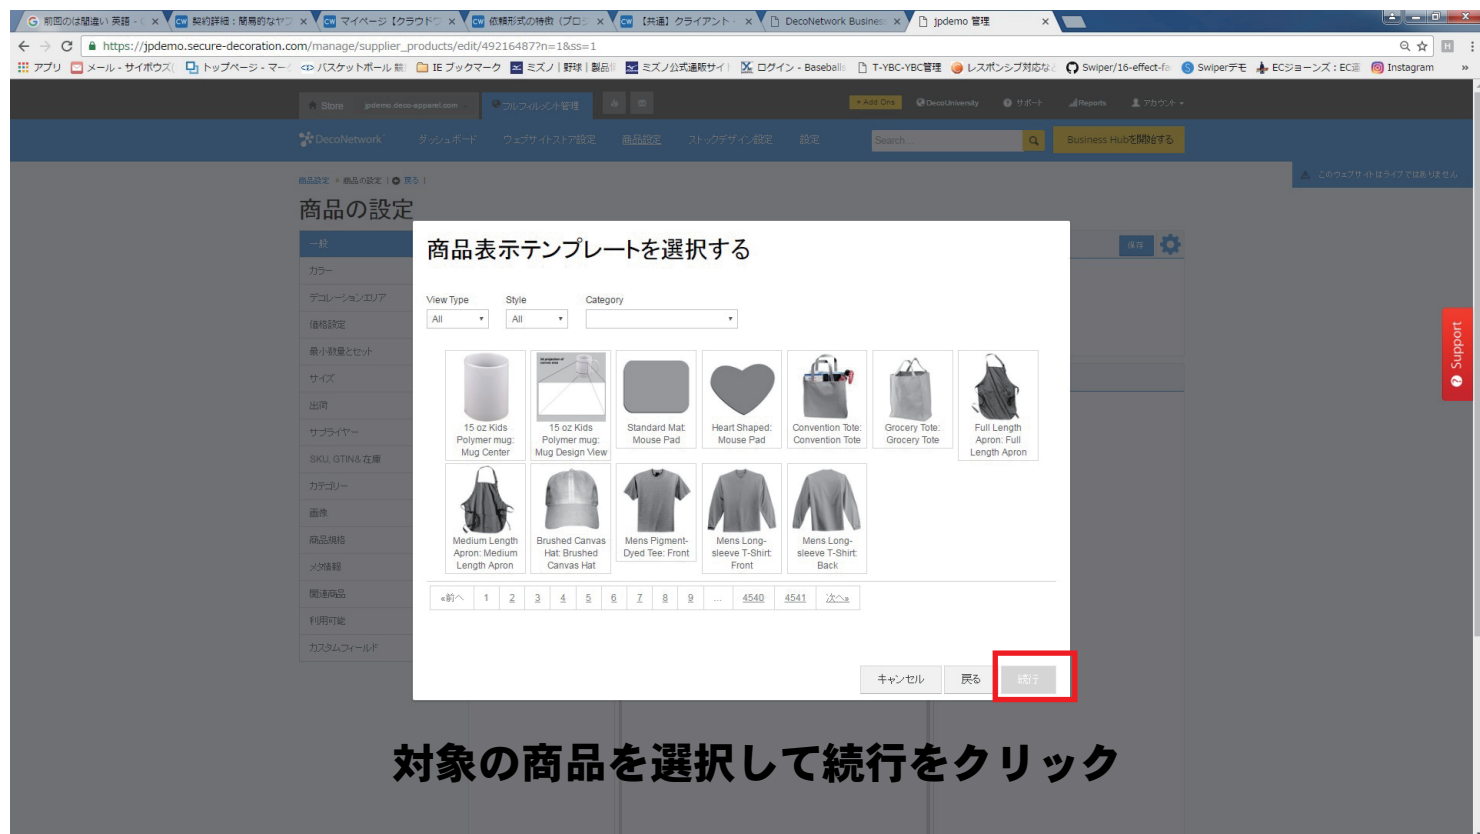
前回のは間違い 英語 - ( × 契約詳細：簡易的なヤ × マイページ【クラウド × 依頼形式の特徴 (プロ × 【共通】クライアント × DecoNetwork Busines × jpdemo 管理 ×

https://jpdemo.secure-decoration.com/manage/supplier_products/edit/49216487?n=1&ss=1

アプリ メール - サイボウズ( トップページ - マー バスケットボール 籠 IE ブックマーク ミズノ | 野球 | 製品 ミズノ公式通販サイ ログイン - Baseball T-YBC-YBC管理 レスポンシブ対応な Swiper/16-effect-fa Swiperデモ ECジョーンズ：EC運 Instagram

Store jpdemo.deco-apparel.com フルフィルメント管理 + Add Ons DecoUniversity サポート Reports アカウント

DecoNetwork ダッシュボード ウェブサイトストア設定 商品設定 ストックデザイン設定 設定 Search... Business Hubを開始する

商品設定 > 商品の設定 | 戻る |

このウェブサイトはライブではありません

商品の設定

一般
カラー
デコレーションエリア
価格設定
最小数量とセット
サイズ
出荷
サプライヤー
SKU, GTIN& 在庫
カテゴリー
画像
商品規格
メタ情報
関連商品
利用可能
カスタムフィールド

保存

Support

商品表示テンプレートを選択する

View Type
All
Style
All
Category

15 oz Kids Polymer mug: Mug Center
15 oz Kids Polymer mug: Mug Design View
Standard Mat: Mouse Pad
Heart Shaped: Mouse Pad
Convention Tote: Convention Tote
Grocery Tote: Grocery Tote
Full Length Apron: Full Length Apron
Medium Length Apron: Medium Length Apron
Brushed Canvas Hat: Brushed Canvas Hat
Mens Pigment-Dyed Tee: Front
Mens Long-sleeve T-Shirt: Front
Mens Long-sleeve T-Shirt: Back

«前へ 1 2 3 4 5 6 7 8 9 ... 4540 4541 次へ»

キャンセル 戻る 続行

対象の商品を選択して続行をクリック